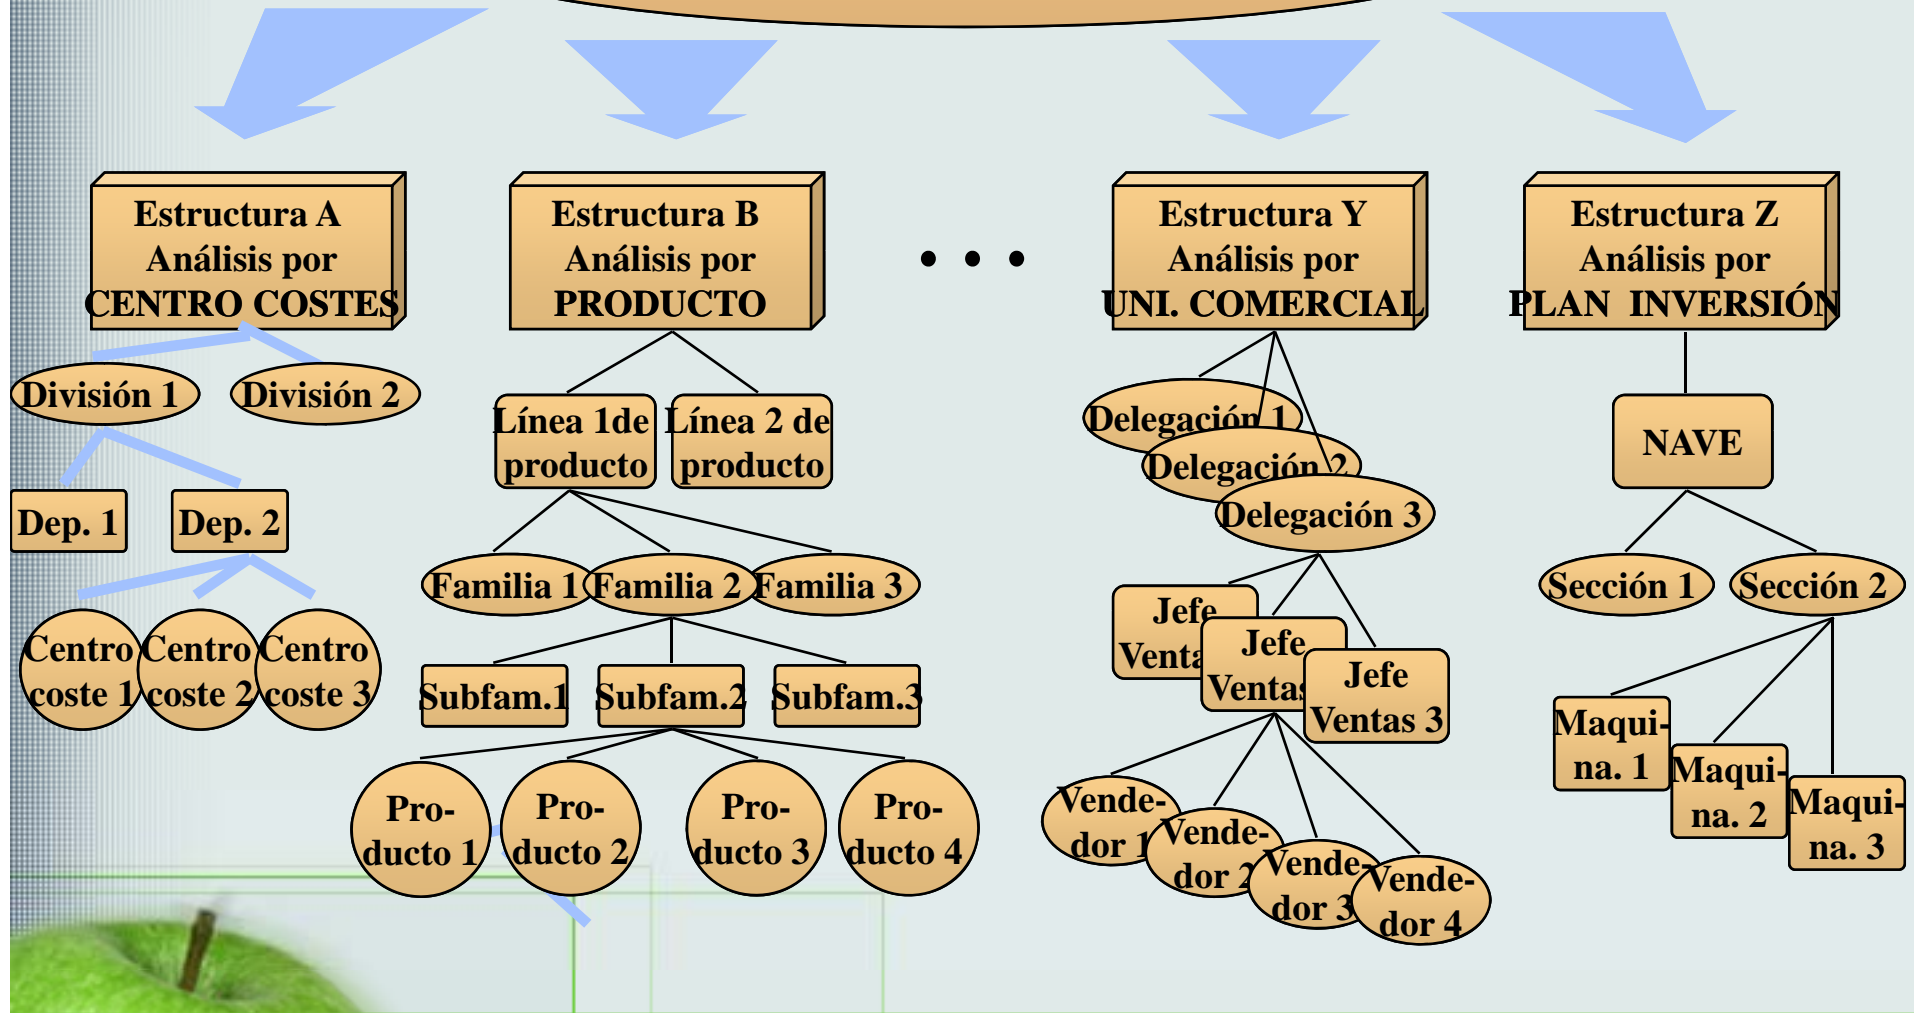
Estructura A
Análisis por
CENTRO COSTES

División 1
División 2

Dep. 1
Dep. 2

Centro coste 1
Centro coste 2
Centro coste 3

Estructura B
Análisis por
PRODUCTO

Línea 1de producto
Línea 2 de producto

Familia 1
Familia 2
Familia 3

Subfam.1
Subfam.2
Subfam.3

Producto 1
Producto 2
Producto 3
Producto 4

• • •

Estructura Y
Análisis por
UNI. COMERCIAL

Delegación 1
Delegación 2
Delegación 3

Jefe Venta
Jefe Ventas
Jefe Ventas 3

Vendedor 1
Vendedor 2
Vendedor 3
Vendedor 4

Estructura Z
Análisis por
PLAN INVERSIÓN

NAVE

Sección 1
Sección 2

Maquina. 1
Maquina. 2
Maquina. 3